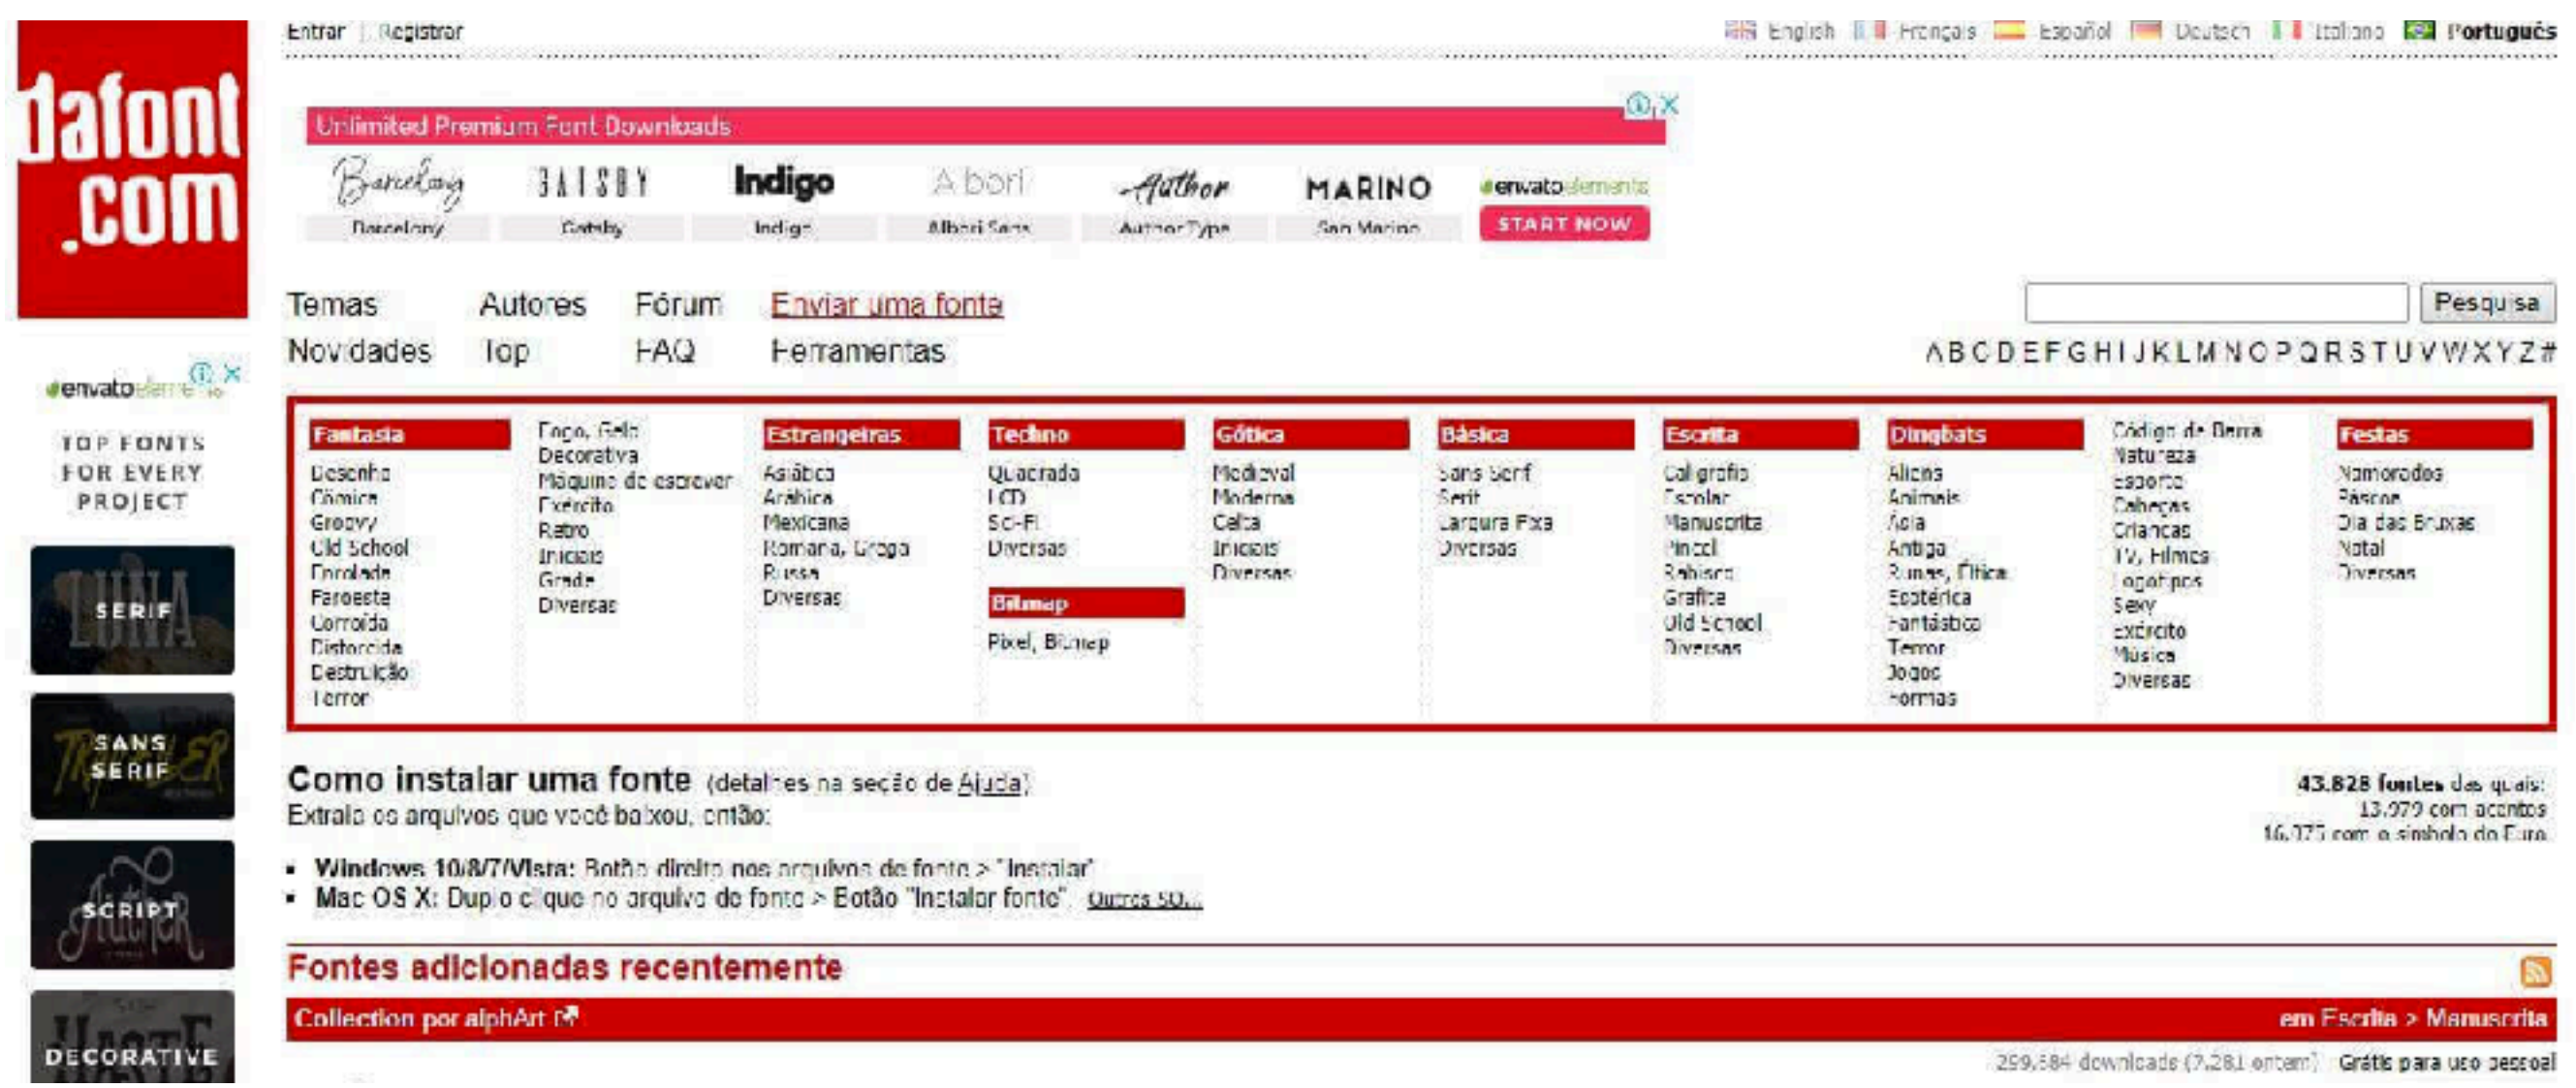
dafont.com

Entrar | Registrar

English Français Español Deutsch Italiano Português

Unlimited Premium Font Downloads

Barcelony Gatsby Indigo Albori Author MARINO envatoelements
Barcelony Gatsby Indigo Albori Sans Author Type San Marino START NOW

Temas Autores Fórum Enviar uma fonte
Novidades Top FAQ Ferramentas

Pesquisa

A B C D E F G H I J K L M N O P Q R S T U V W X Y Z #

envatoelements

TOP FONTS FOR EVERY PROJECT

SERIF
SANS SERIF
SCRIPT
DECORATIVE

| Fantasia | | Estrangeiras | Techno | Gótica | Básica | Escrita | Dingbats | | Festas |
|---|---|---|---|---|---|---|---|---|---|
| Desenho | Fogo, Gelo | Asiático | Quadrado | Medieval | Sans Serif | Caligrafia | Aliens | Código de Barra | Namorados |
| Cômico | Decorativa | Árabica | LCD | Moderna | Serif | Escolar | Animais | Natureza | Páscoa |
| Groovy | Máquina de escrever | Mexicana | Sci-Fi | Celta | Largura Fixa | Manuscrita | Ásia | Esporte | Dia das Bruxas |
| Old School | Exército | Romana, Grega | Diversas | Iniciais | Diversas | Pincel | Antiga | Cabeças | Natal |
| Enrolado | Retro | Russa | Bitmap | Diversas | | Rabisco | Runas, Élfica | Crianças | Diversas |
| Faroeste | Iniciais | Diversas | Pixel, Bitmap | | | Grafite | Esotérica | TV, Filmes | |
| Corroída | Grade | | | | | Old School | Fantástico | Logotipos | |
| Distorcida | Diversas | | | | | Diversas | Terror | Sexy | |
| Destruição | | | | | | | Jogos | Exército | |
| Terror | | | | | | | Formas | Música | |
| | | | | | | | | Diversas | |

Como instalar uma fonte (detalhes na seção de Ajuda)
Extraia os arquivos que você baixou, então:

43.828 fontes das quais:
13.979 com acentos
16.775 com o símbolo do Euro

• Windows 10/8/7/Vista: Botão direito nos arquivos de fonte > "Instalar"
• Mac OS X: Duplo clique no arquivo de fonte > Botão "Instalar fonte". Outros SO...

Fontes adicionadas recentemente

Collection por alphArt
em Escrita > Manuscrita

259.584 downloads (7.281 ontem) Grátis para uso pessoal